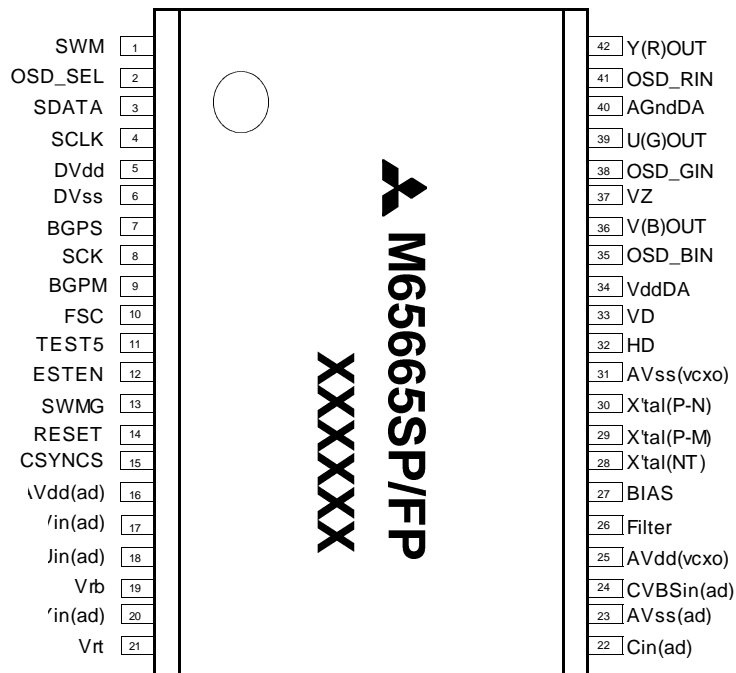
SWM 1
OSD_SEL 2
SDATA 3
SCLK 4
DVdd 5
DVss 6
BGPS 7
SCK 8
BGPM 9
FSC 10
TEST5 11
ESTEN 12
SWMG 13
RESET 14
CSYNCS 15
\Vdd(ad) 16
/in(ad) 17
Jin(ad) 18
Vrb 19
/in(ad) 20
Vrt 21

M65665SP/FP
XXXXXX

42 Y(R)OUT
41 OSD_RIN
40 AGndDA
39 U(G)OUT
38 OSD_GIN
37 VZ
36 V(B)OUT
35 OSD_BIN
34 VddDA
33 VD
32 HD
31 AVss(vcxo)
30 X'tal(P-N)
29 X'tal(P-M)
28 X'tal(NT)
27 BIAS
26 Filter
25 AVdd(vcxo)
24 CVBSin(ad)
23 AVss(ad)
22 Cin(ad)